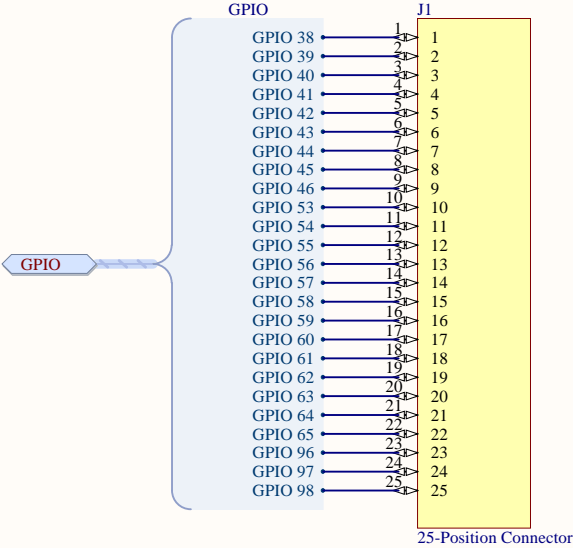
GPIO

J1

GPIO

GPIO 38
GPIO 39
GPIO 40
GPIO 41
GPIO 42
GPIO 43
GPIO 44
GPIO 45
GPIO 46
GPIO 53
GPIO 54
GPIO 55
GPIO 56
GPIO 57
GPIO 58
GPIO 59
GPIO 60
GPIO 61
GPIO 62
GPIO 63
GPIO 64
GPIO 65
GPIO 96
GPIO 97
GPIO 98

1 1
2 2
3 3
4 4
5 5
6 6
7 7
8 8
9 9
10 10
11 11
12 12
13 13
14 14
15 15
16 16
17 17
18 18
19 19
20 20
21 21
22 22
23 23
24 24
25 25

25-Position Connector